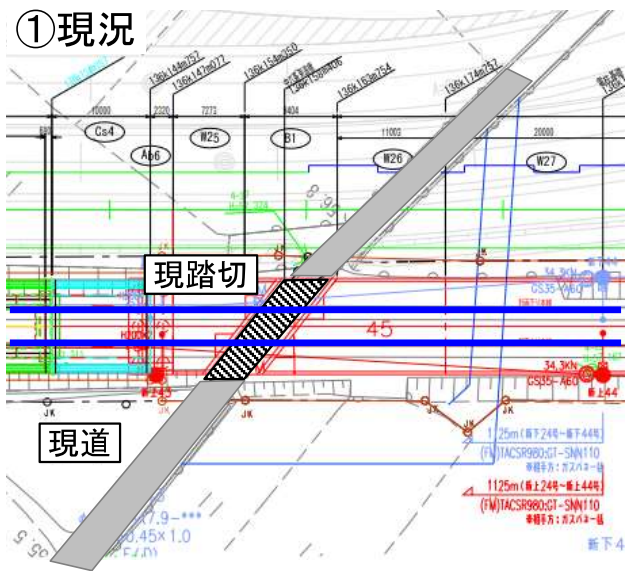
①現況

136k144m752
136k147m072
136k154m350
136k158m406
136k163m754
136k174m752

10000
2320
7273
5404
11003
20000

Cs4
A66
W25
B1
W26
W27

現踏切

45

34.3KN
CS35-A60
34.3KN
CS35-A60
新上44

JK
JK
JK
JK
JK
JK
JK

現道

1125m(新下24号~新下44号)
(FM)TACSR980;GT-SN110
1125m(新上24号~新上44号)
(FM)TACSR980;GT-SN110

新下4